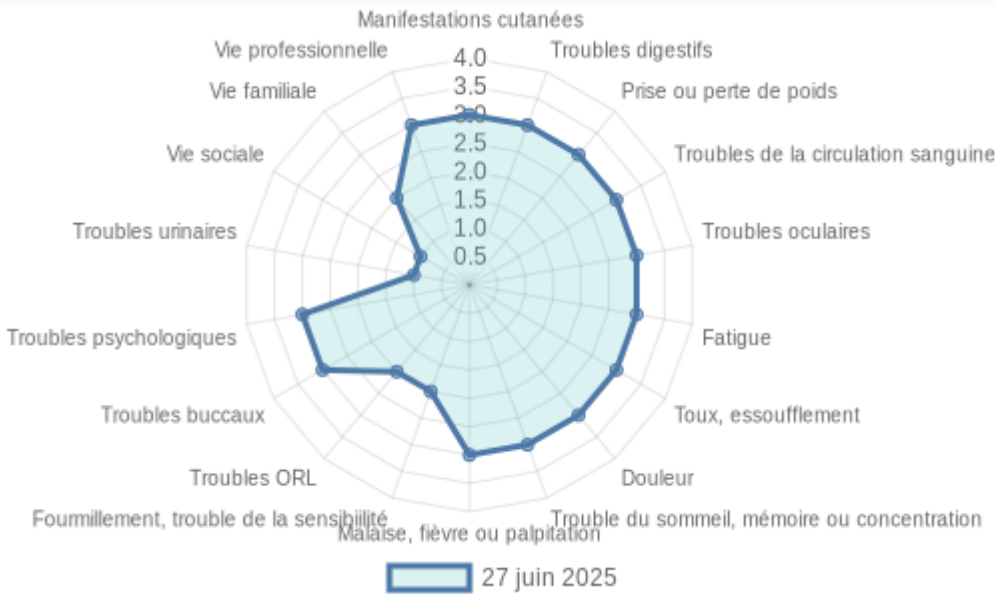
Manifestations cutanées
Troubles digestifs
Prise ou perte de poids
Troubles de la circulation sanguine
Troubles oculaires
Fatigue
Toux, essoufflement
Douleur
Trouble du sommeil, mémoire ou concentration
Malaise, fièvre ou palpitation
Fourmillement, trouble de la sensibilité
Troubles ORL
Troubles buccaux
Troubles psychologiques
Troubles urinaires
Vie sociale
Vie familiale
Vie professionnelle

4.0
3.5
3.0
2.5
2.0
1.5
1.0
0.5

27 juin 2025